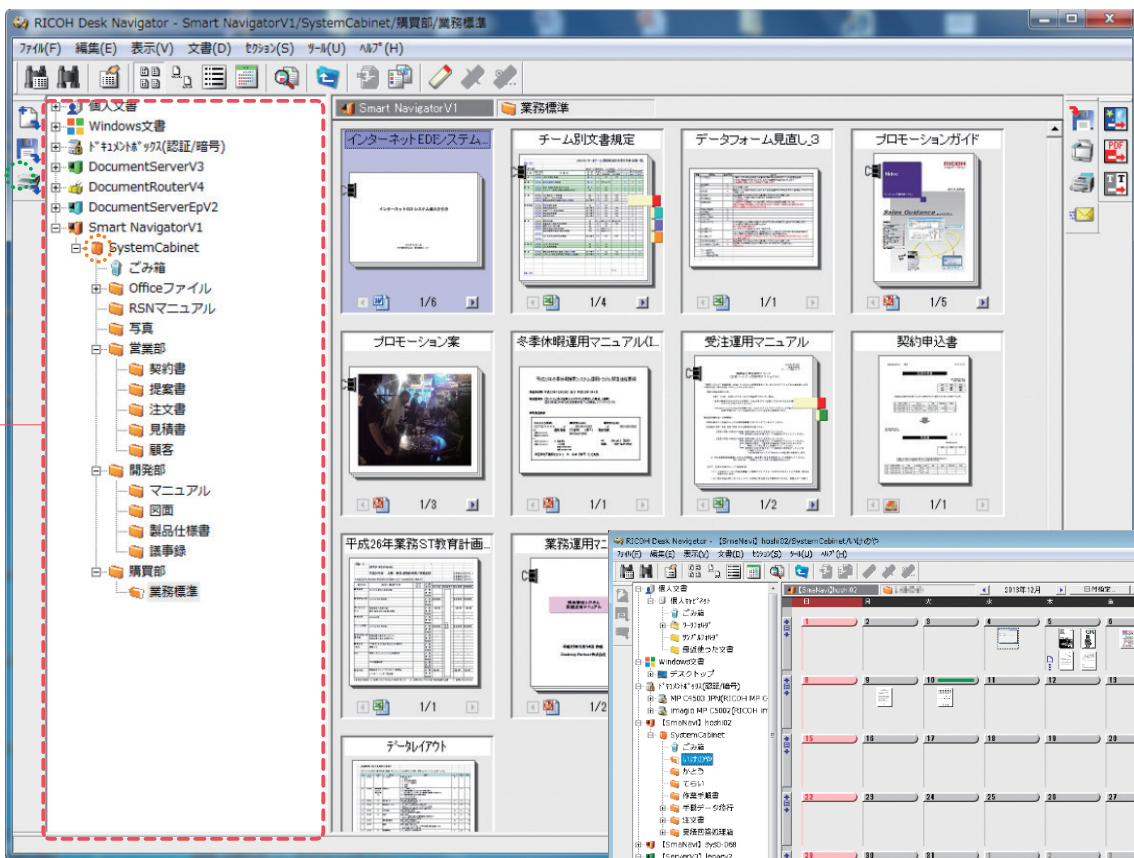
RICOH Desk Navigator - Smart NavigatorV1/SystemCabinet/購買部/業務標準

ファイル(F) 編集(E) 表示(V) 文書(D) セクション(S) ツール(U) ヘルプ(H)

個人文書
Windows文書
ドキュメントボックス(認証/暗号)
DocumentServerV3
DocumentRouterV4
DocumentServerEpV2
Smart NavigatorV1
SystemCabinet
ごみ箱
Officeファイル
RSNマニュアル
写真
営業部
契約書
提案書
注文書
見積書
顧客
開発部
マニュアル
図面
製品仕様書
議事録
購買部
業務標準

Smart NavigatorV1
業務標準

インターネットEDIシステム...
1/6
チーム別文書規定
1/4
データフォーム見直し_3
1/1
プロモーションガイド
1/5
プロモーション案
1/3
冬季休暇運用マニュアル(I...
1/1
受注運用マニュアル
1/2
契約申込書
1/1
平成26年業務ST教育計画...
1/1
業務運用マ
1/2
データレイアウト

RICOH Desk Navigator - [SmaNavi] hoshi02/SystemCabinet/いけのや
ファイル(F) 編集(E) 表示(V) 文書(D) セクション(S) ツール(U) ヘルプ(H)
個人文書
個人キャビネット
ごみ箱
ワークフォルダ
サンプルフォルダ
最近使った文書
Windows文書
デスクトップ
ドキュメントボックス(認証/暗号)
MP C5503 JPN(RICOH MP C
imagio MP C5002(RICOH im
[SmaNavi] hoshi02
SystemCabinet
ごみ箱
いけのや
かとう
てらい
作業手順書
手順データ格納
注文書
受領票登録連絡
[SmaNavi] sysD-068
[ServerV3] legacy2
[SmaNavi] hoshi02
2013年12月
日付指定...
日 月 火 水 木 金
1 2 3 4 5 6
8 9 10 11 12 13
15 16 17 18 19 20
22 23 24 25 26 27
29 30 31